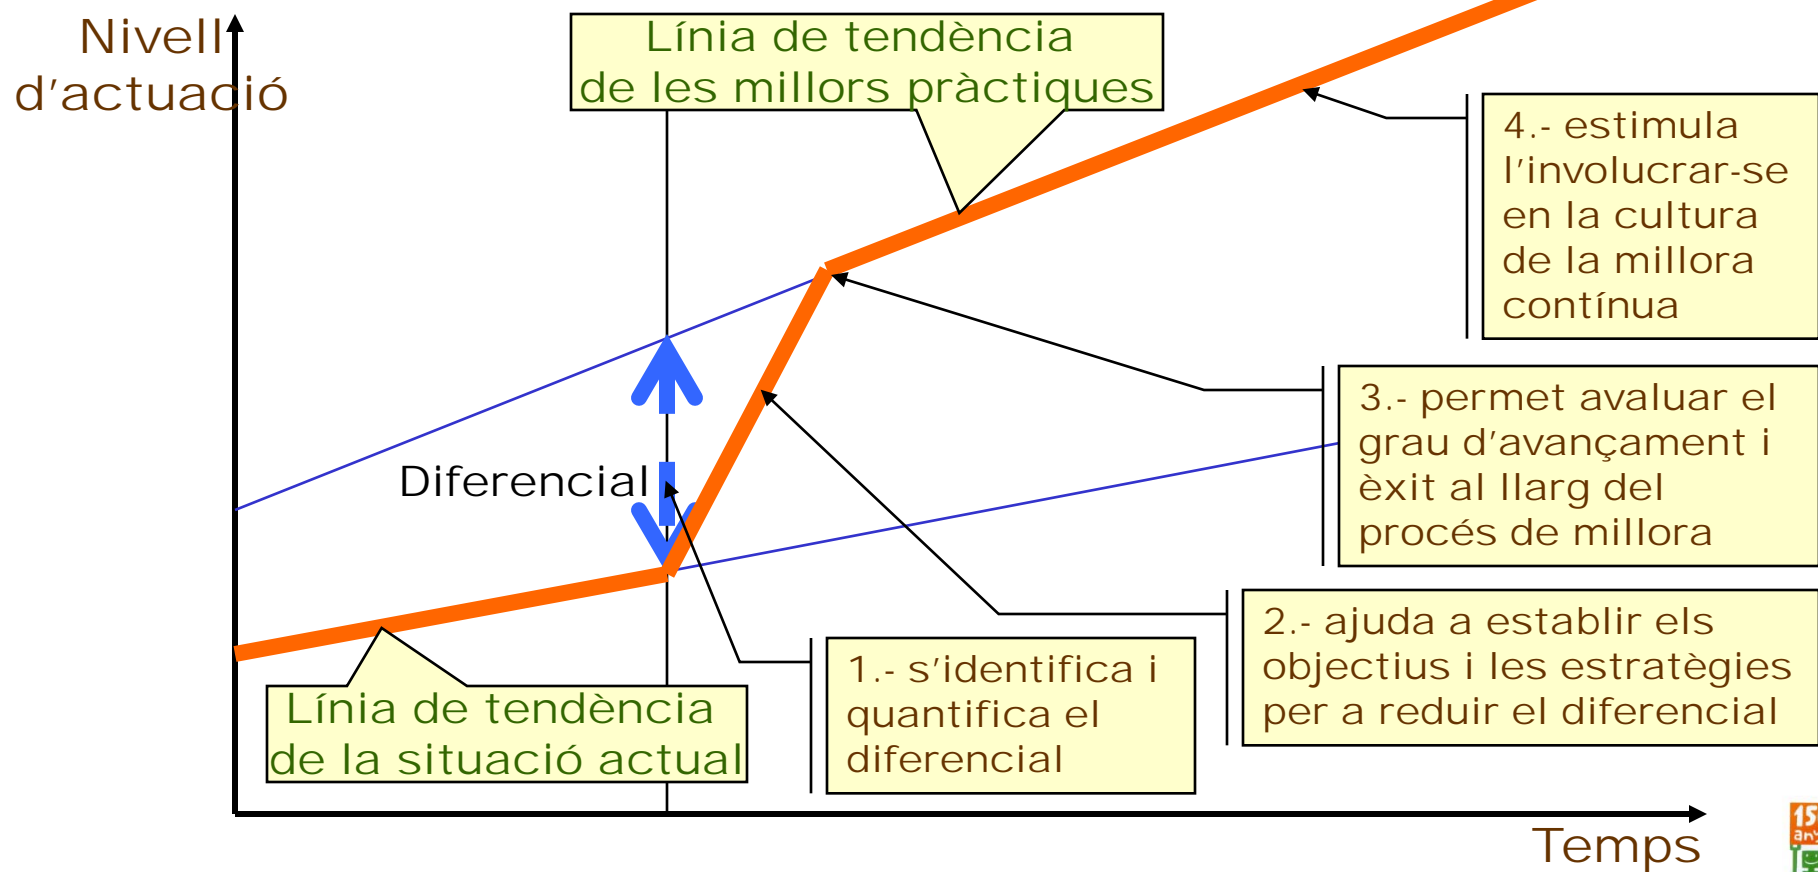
Nivell d'actuació

Línia de tendència de les millors pràctiques

4.- estimula l'involucrar-se en la cultura de la millora contínua

3.- permet avaluar el grau d'avançament i èxit al llarg del procés de millora

Diferencial

2.- ajuda a establir els objectius i les estratègies per a reduir el diferencial

Línia de tendència de la situació actual

1.- s'identifica i quantifica el diferencial

Temps

15 anys